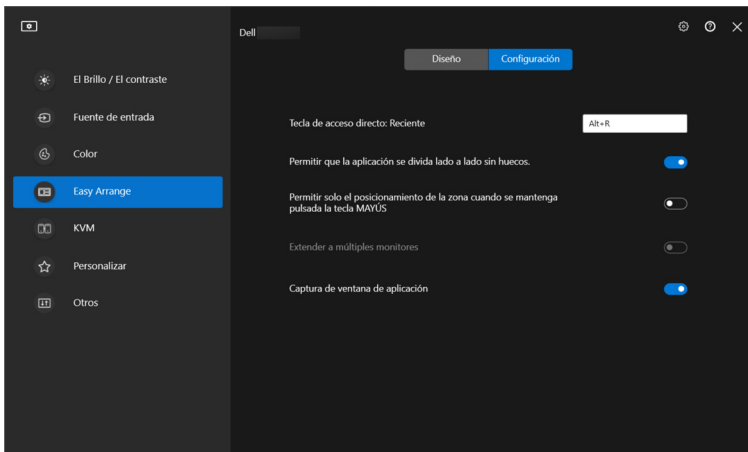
Dell

Diseño
Configuración

El Brillo / El contraste
Fuente de entrada
Color
Easy Arrange
KVM
Personalizar
Otros

Tecla de acceso directo: Reciente
Alt+R

Permitir que la aplicación se divida lado a lado sin huecos.

Permitir solo el posicionamiento de la zona cuando se mantenga pulsada la tecla MAYÚS

Extender a múltiples monitores

Captura de ventana de aplicación